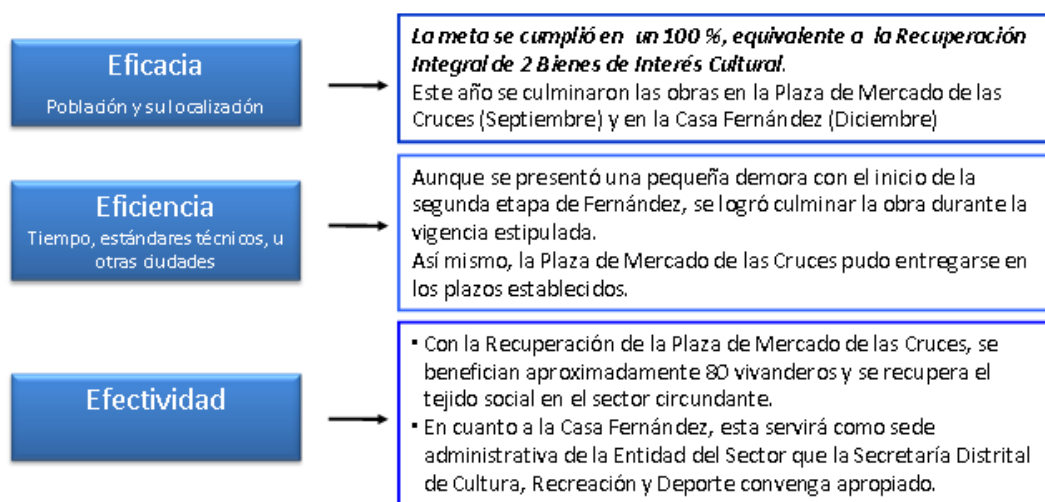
Eficacia

Población y su localización

La meta se cumplió en un 100 %, equivalente a la Recuperación Integral de 2 Bienes de Interés Cultural.
Este año se culminaron las obras en la Plaza de Mercado de las Cruces (Septiembre) y en la Casa Fernández (Diciembre)

Eficiencia

Tiempo, estándares técnicos, u otras dudades

Aunque se presentó una pequeña demora con el inicio de la segunda etapa de Fernández, se logró culminar la obra durante la vigencia estipulada.
Así mismo, la Plaza de Mercado de las Cruces pudo entregarse en los plazos establecidos.

Efectividad

▪ Con la Recuperación de la Plaza de Mercado de las Cruces, se benefician aproximadamente 80 vivanderos y se recupera el tejido social en el sector circundante.
▪ En cuanto a la Casa Fernández, esta servirá como sede administrativa de la Entidad del Sector que la Secretaría Distrital de Cultura, Recreación y Deporte convenga apropiado.